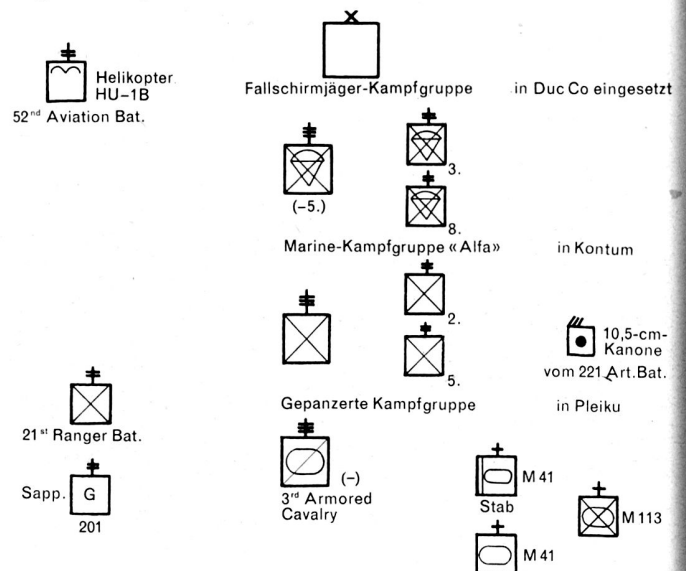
Helikopter HU-1B
52$^{nd}$ Aviation Bat.

Fallschirmjäger-Kampfgruppe

in Duc Co eingesetzt

(–5.)

3.

8.

Marine-Kampfgruppe «Alfa»

in Kontum

2.

5.

10,5-cm-Kanone
vom 221 Art.Bat.

Gepanzerte Kampfgruppe

in Pleiku

21$^{st}$ Ranger Bat.

Sapp. G
201

(–)
3$^{rd}$ Armored Cavalry

M 41
Stab

M 41

M 113